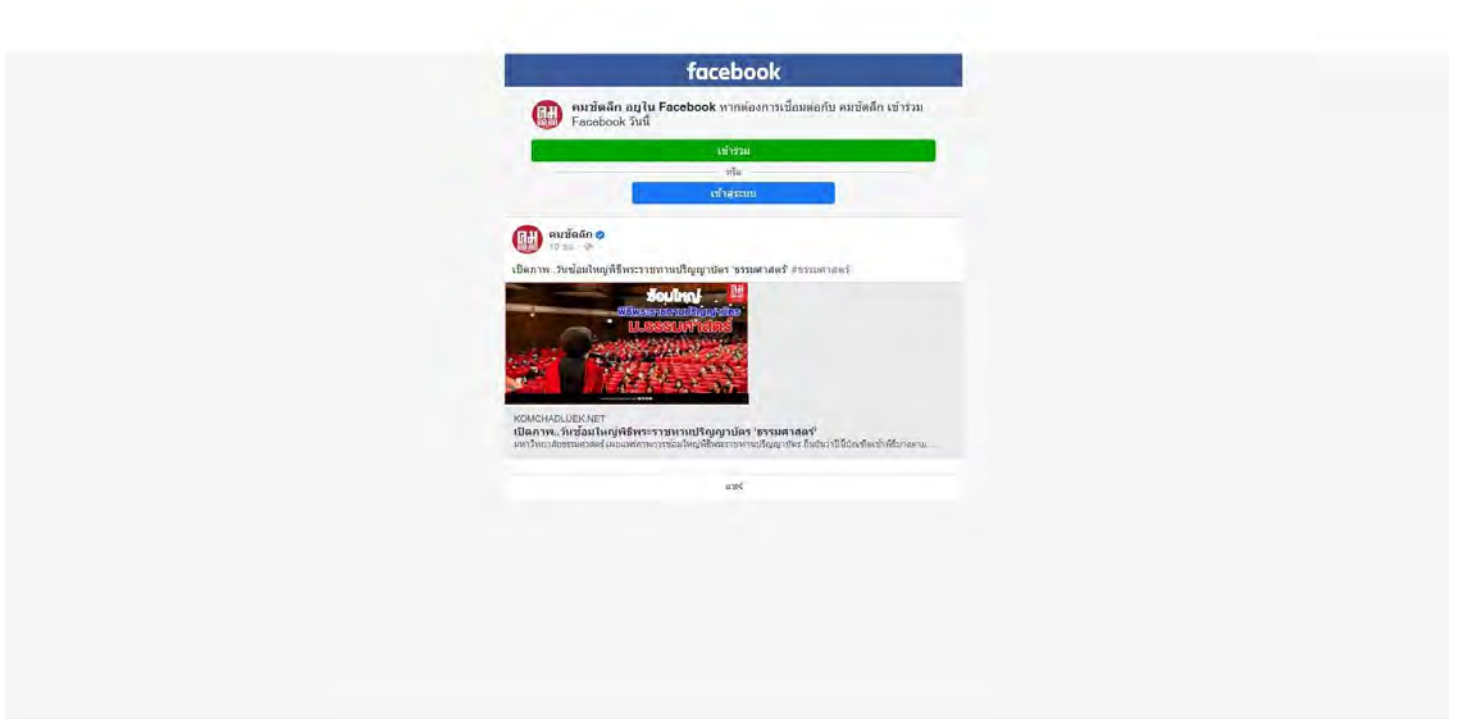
facebook

คมชัดลึก อยู่ใน Facebook หากต้องการเชื่อมต่อกับ คมชัดลึก เข้าร่วม Facebook วันนี้

เข้าร่วม

หรือ

เข้าสู่ระบบ

คมชัดลึก
10 ชม. ·

เปิดภาพ..วันซ้อมใหญ่พิธีพระราชทานปริญญาบัตร 'ธรรมศาสตร์' #ธรรมศาสตร์

ซ้อมใหญ่
พิธีพระราชทานปริญญาบัตร
ม.ธรรมศาสตร์

KOMCHADLUEK.NET
เปิดภาพ..วันซ้อมใหญ่พิธีพระราชทานปริญญาบัตร 'ธรรมศาสตร์'
มหาวิทยาลัยธรรมศาสตร์ เผยแพร่ภาพการซ้อมใหญ่พิธีพระราชทานปริญญาบัตร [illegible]

แชร์